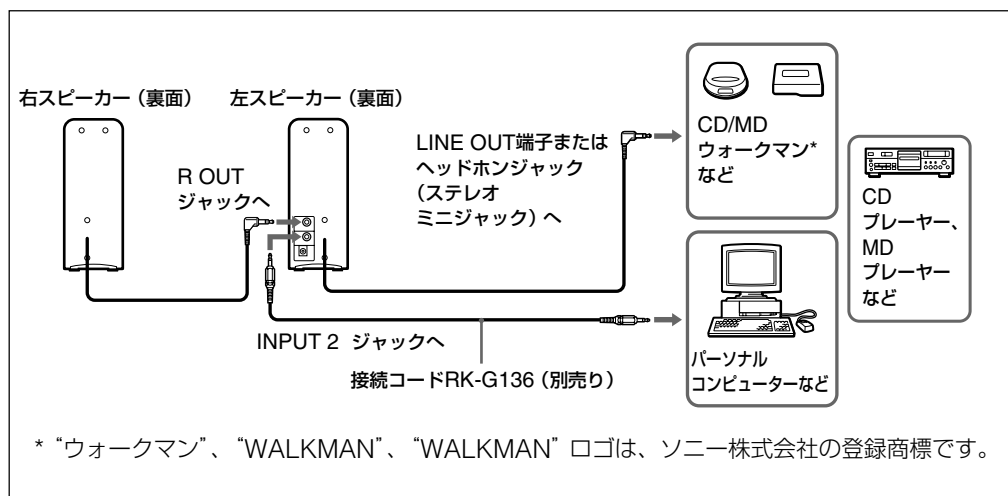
右スピーカー（裏面）

左スピーカー（裏面）

R OUT ジャックへ

LINE OUT端子または ヘッドホンジャック（ステレオ ミニジャック）へ

CD/MD ウォークマン* など

CD プレーヤー、MD プレーヤー など

INPUT 2 ジャックへ

接続コードRK-G136（別売り）

パーソナル コンピューターなど

*“ウォークマン”、“WALKMAN”、“WALKMAN”ロゴは、ソニー株式会社の登録商標です。